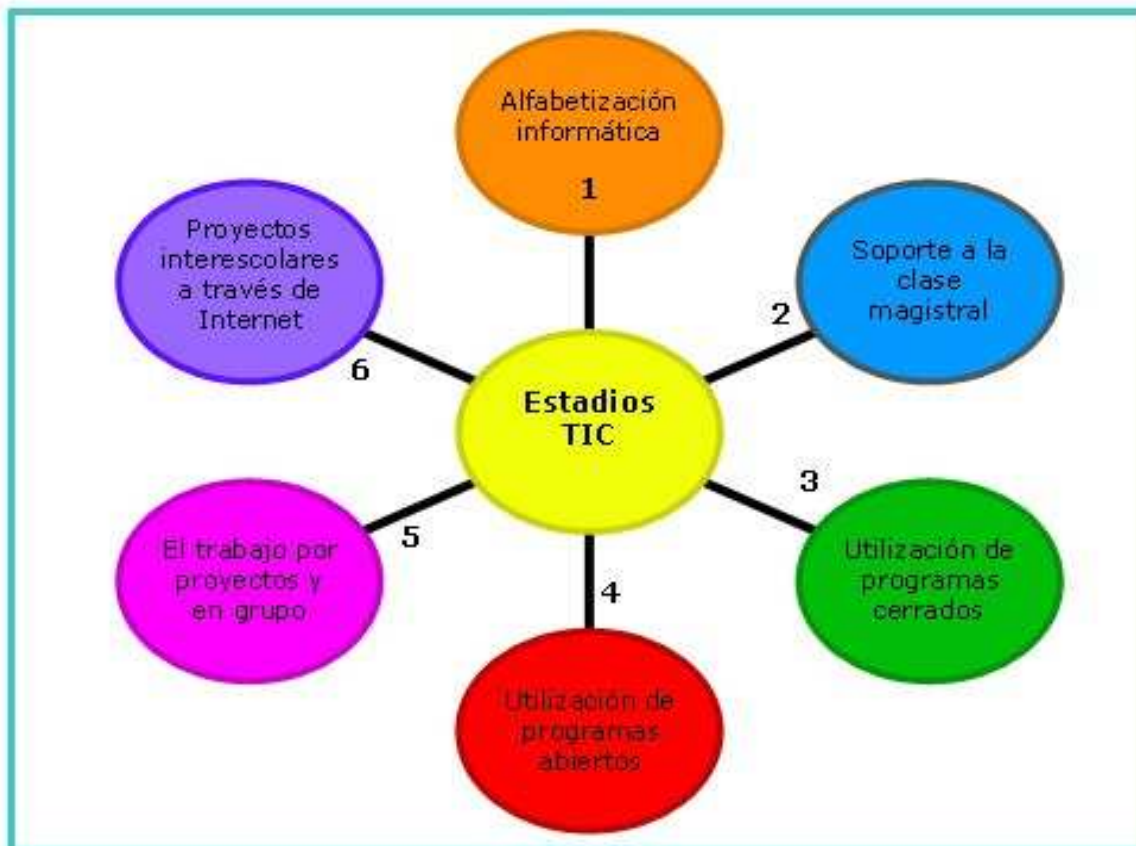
Estadios TIC

Alfabetización informática
1

2
Soporte a la clase magistral

3
Utilización de programas cerrados

4
Utilización de programas abiertos

5
El trabajo por proyectos y en grupo

6
Proyectos interescolares a través de Internet